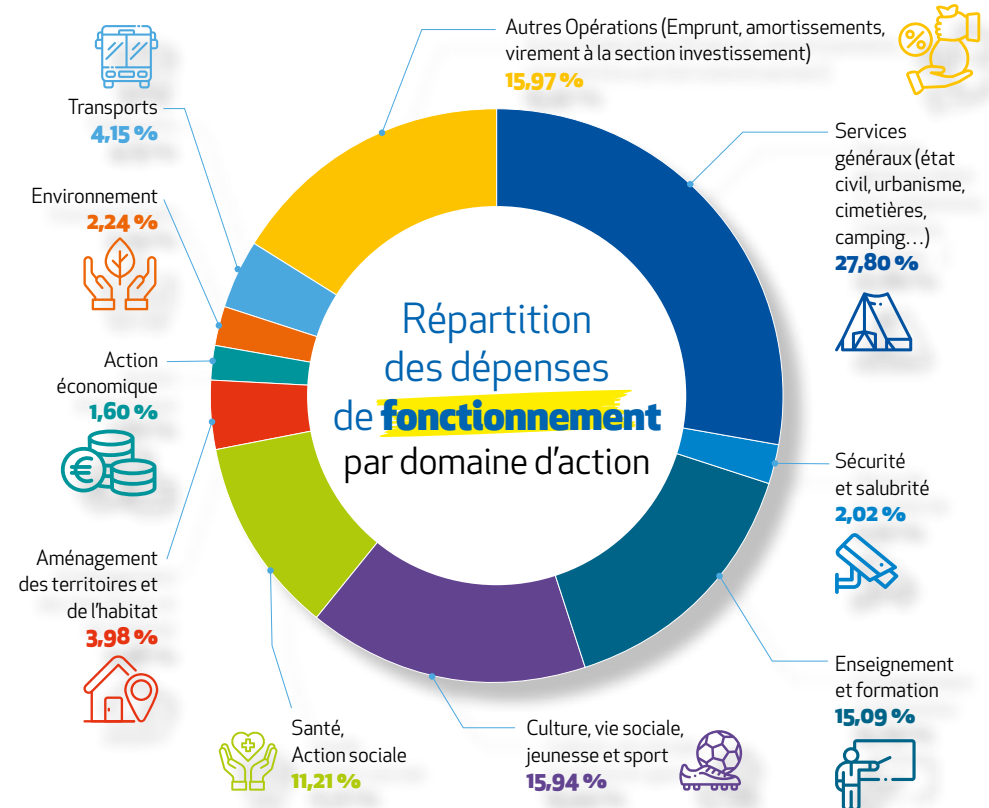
Répartition des dépenses de fonctionnement par domaine d'action

Autres Opérations (Emprunt, amortissements, virement à la section investissement)
15,97 %

Services généraux (état civil, urbanisme, cimetières, camping…)
27,80 %

Sécurité et salubrité
2,02 %

Enseignement et formation
15,09 %

Culture, vie sociale, jeunesse et sport
15,94 %

Santé, Action sociale
11,21 %

Aménagement des territoires et de l'habitat
3,98 %

Action économique
1,60 %

Environnement
2,24 %

Transports
4,15 %